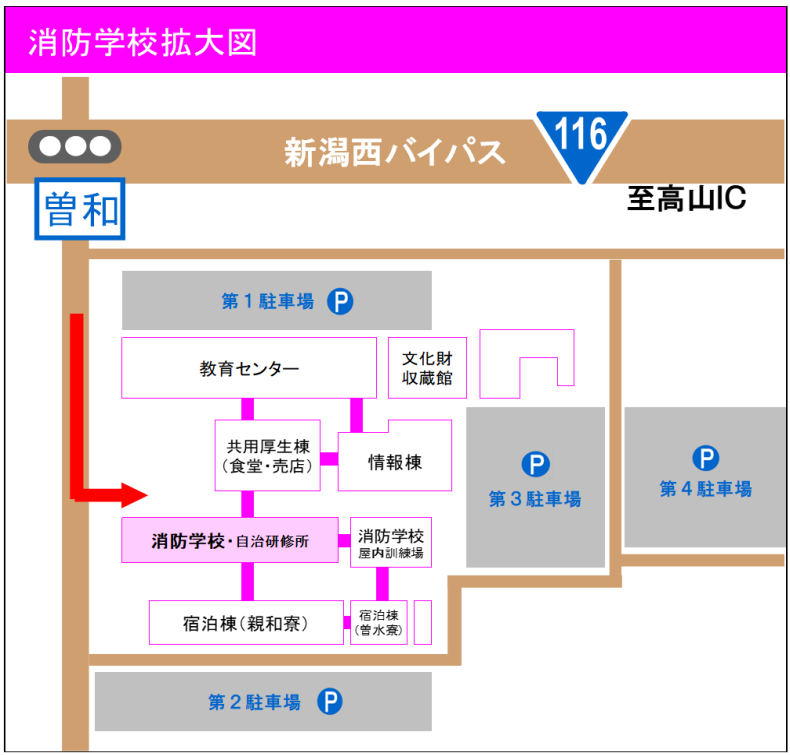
消防学校拡大図

116

新潟西バイパス

曽和

至高山IC

第１駐車場 P

教育センター

文化財収蔵館

共用厚生棟（食堂・売店）

情報棟

第３駐車場 P

第４駐車場 P

消防学校・自治研修所

消防学校屋内訓練場

宿泊棟（親和寮）

宿泊棟（曽水寮）

第２駐車場 P